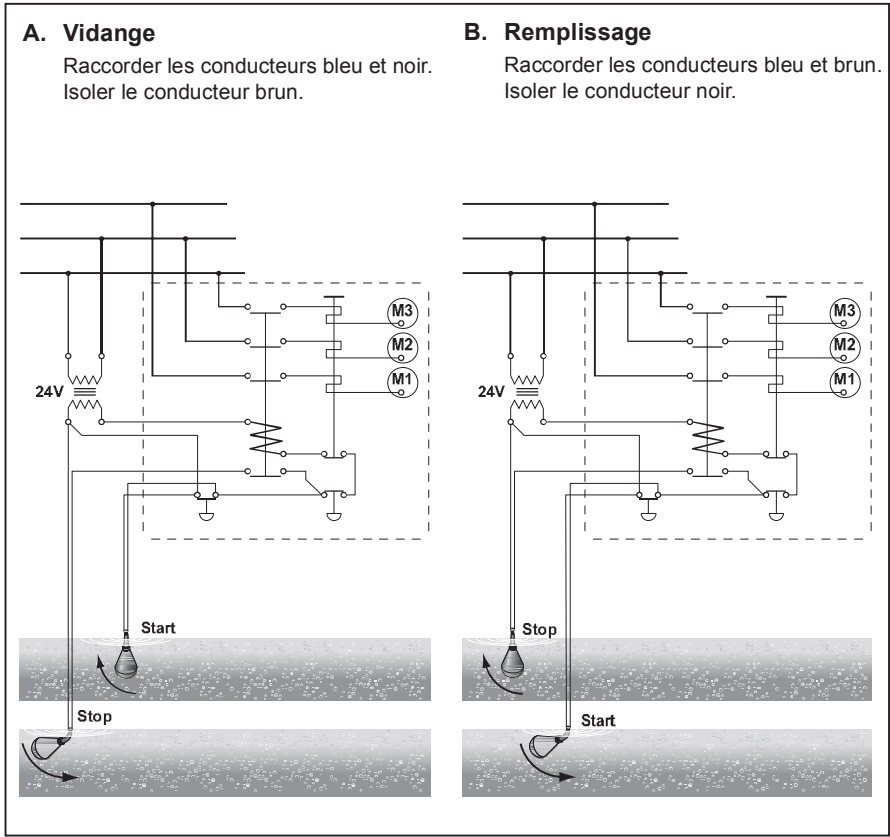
A. Vidange

Raccorder les conducteurs bleu et noir. Isoler le conducteur brun.

M3

M2

M1

24V

Start

Stop

B. Remplissage

Raccorder les conducteurs bleu et brun. Isoler le conducteur noir.

M3

M2

M1

24V

Stop

Start